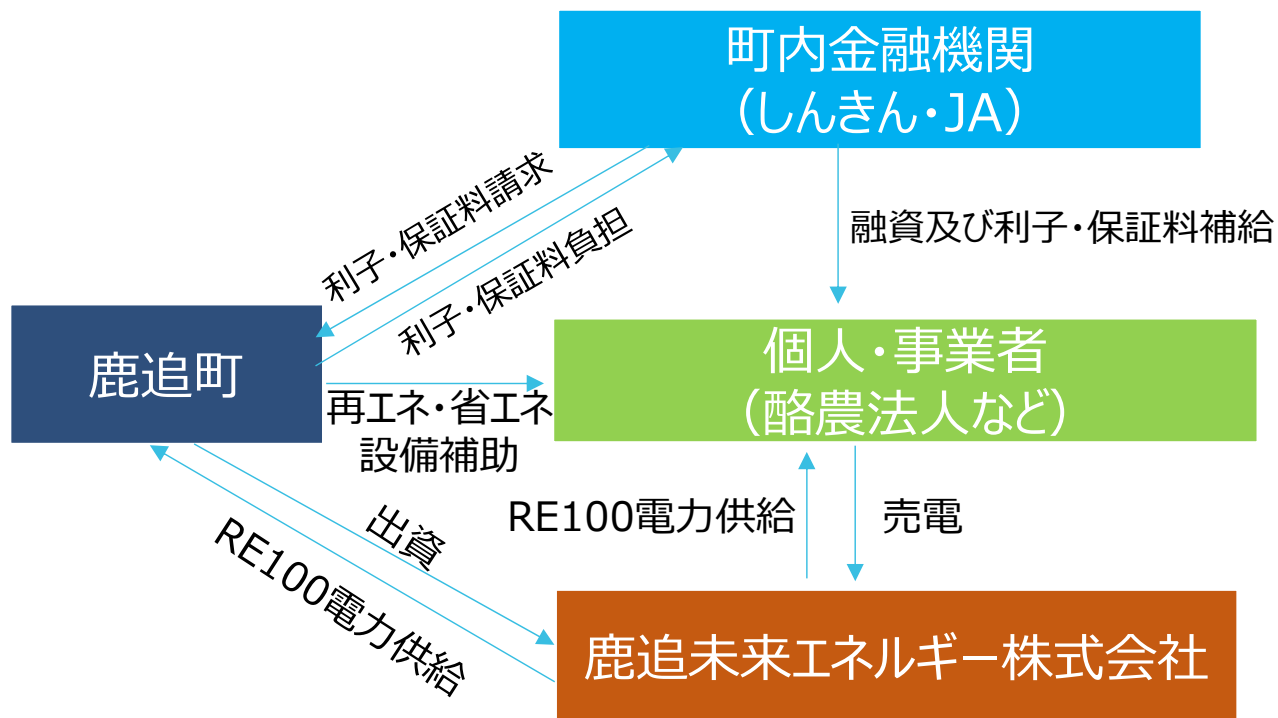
町内金融機関
（しんきん・JA）

利子・保証料請求

利子・保証料負担

融資及び利子・保証料補給

鹿追町

個人・事業者
（酪農法人など）

再エネ・省エネ
設備補助

出資

RE100電力供給

RE100電力供給

売電

鹿追未来エネルギー株式会社